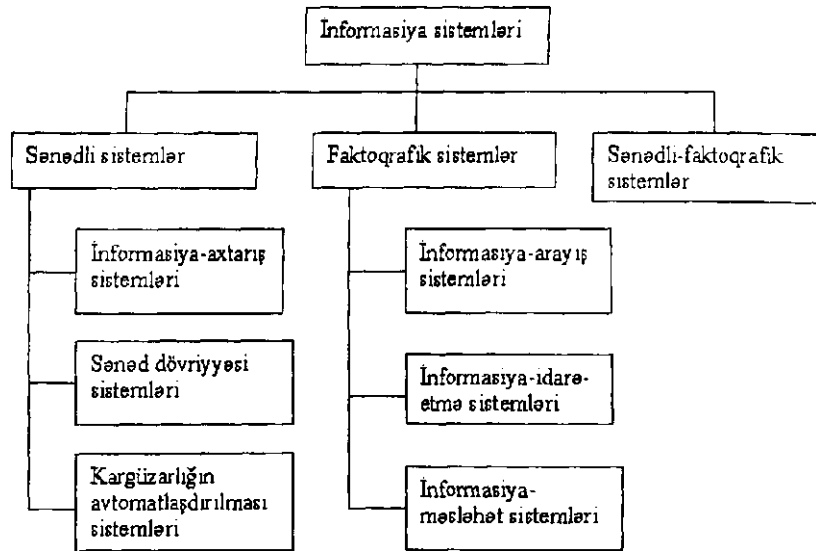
İnformasiya sistemləri

Sənədli sistemlər

Faktoqrafik sistemlər

Sənədli-faktoqrafik sistemlər

İnformasiya-axtarış sistemləri

Sənəd dövriyyəsi sistemləri

Kargüzarlığın avtomatlaşdırılması sistemləri

İnformasiya-arayış sistemləri

İnformasiya-idarəetmə sistemləri

İnformasiya-məsləhət sistemləri